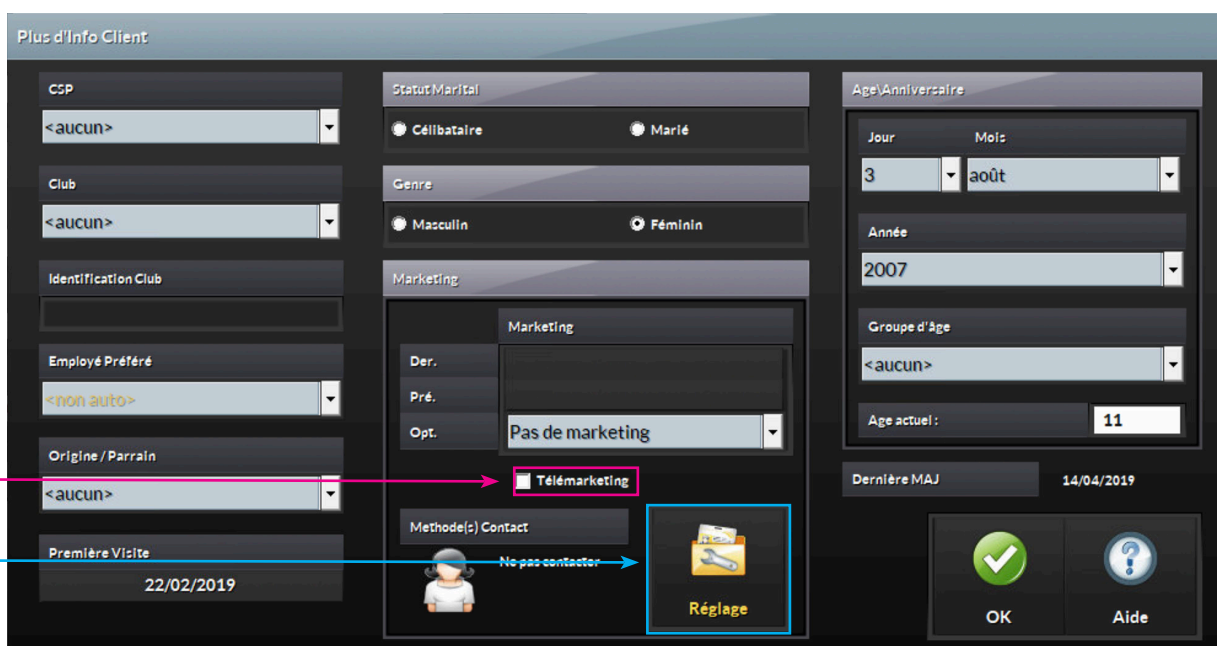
Plus d'Info Client

CSP
<aucun>

Club
<aucun>

Identification Club

Employé Préféré
<non auto>

Origine / Parrain
<aucun>

Première Visite
22/02/2019

Statut Marital
Célibataire
Marié

Genre
Masculin
Féminin

Marketing
Marketing
Der.
Pré.
Opt.
Pas de marketing
Télémarketing

Methode(s) Contact
Ne pas contacter
Réglage

Age\Anniversaire
Jour
Mois
3
août
Année
2007
Groupe d'âge
<aucun>
Age actuel :
11

Dernière MAJ
14/04/2019

OK
Aide